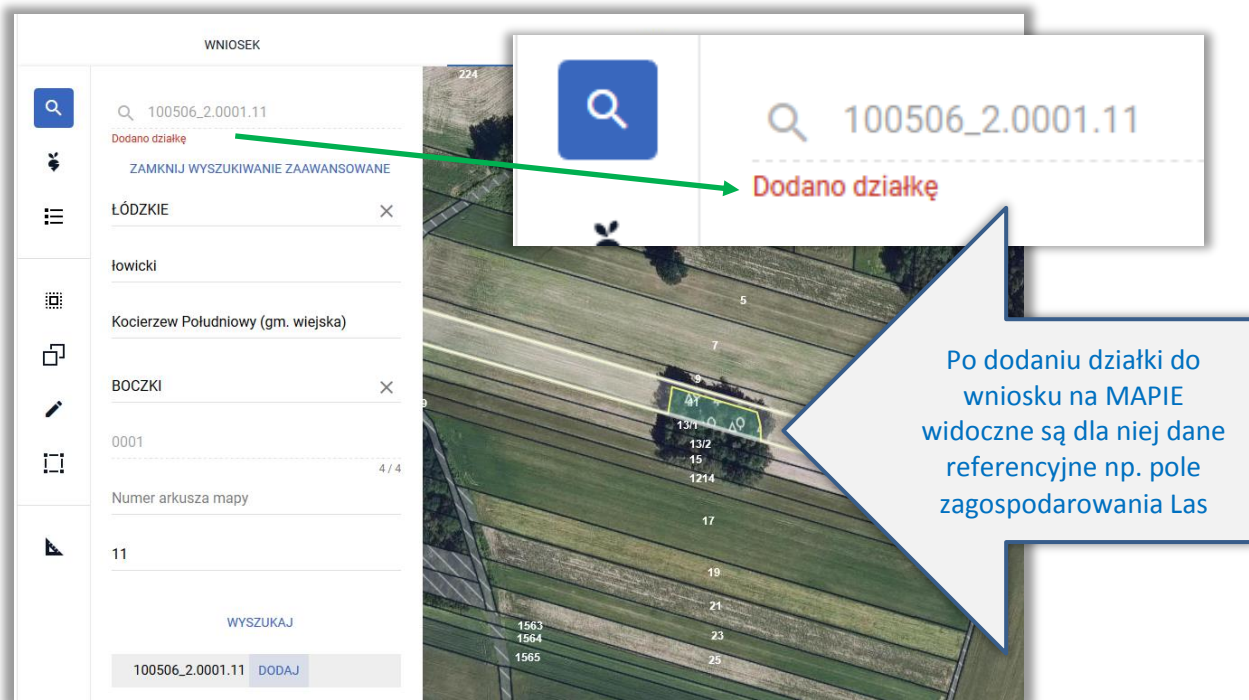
WNIOSEK

100506_2.0001.11
Dodano działkę

ZAMKNIJ WYSZUKIWANIE ZAAWANSOWANE

ŁÓDZKIE

łowicki

Kocierzew Południowy (gm. wiejska)

BOCZKI

0001

4 / 4

Numer arkusza mapy

11

WYSZUKAJ

100506_2.0001.11 DODAJ

224
5
7
9
11
13/1
13/2
15
1214
17
19
21
23
25
1563
1564
1565
9
LsV

100506_2.0001.11
Dodano działkę

Po dodaniu działki do wniosku na MAPIE widoczne są dla niej dane referencyjne np. pole zagospodarowania Las